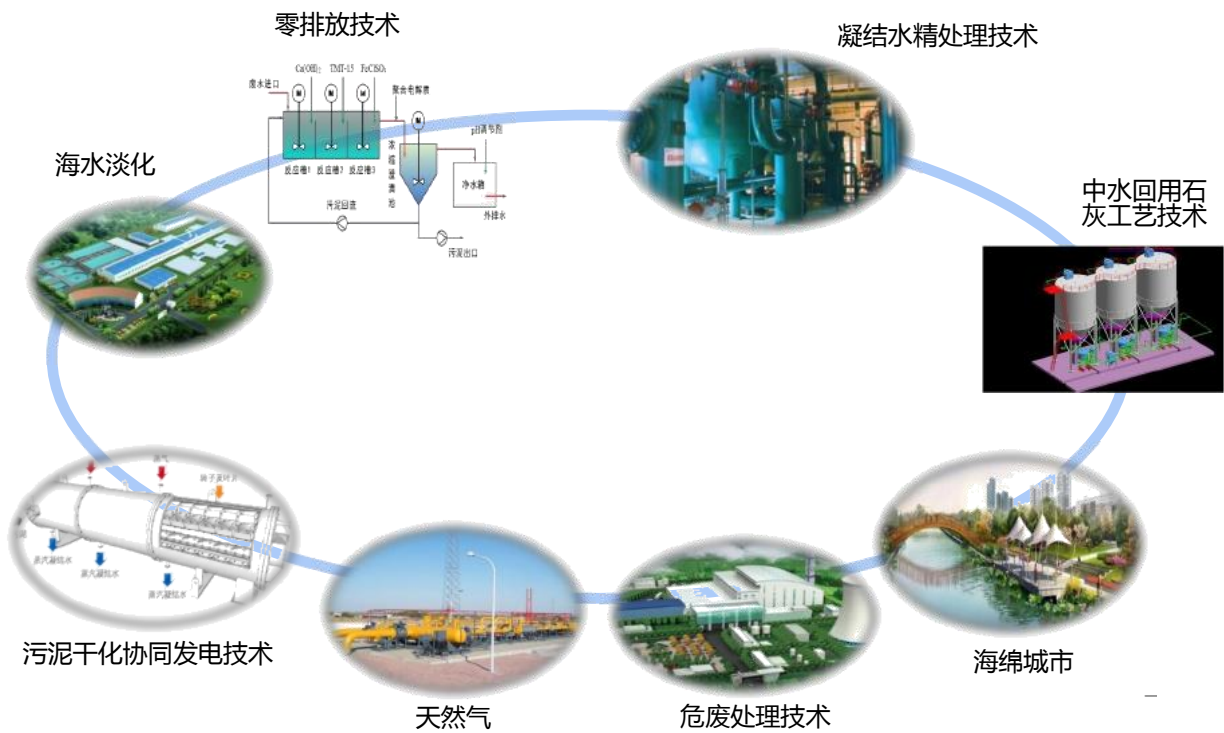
零排放技术

废水进口
$Ca(OH)_2$
TMT-15
$FeClSO_4$
聚合电解质
反应槽1
反应槽2
反应槽3
浓缩澄清池
pH调节池
净水箱
外排水
污泥回流
污泥出口

凝结水精处理技术

海水淡化

中水回用石灰工艺技术

污泥干化协同发电技术

天然气

危废处理技术

海绵城市